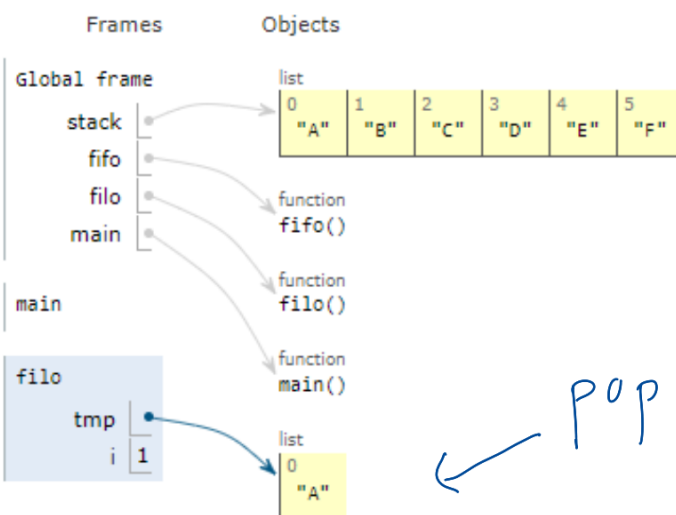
Frames

Objects

Global frame

stack

fifo

filo

main

list

| 0 | 1 | 2 | 3 | 4 | 5 |
|---|---|---|---|---|---|
| "A" | "B" | "C" | "D" | "E" | "F" |

function
fifo()

function
filo()

function
main()

main

filo

tmp

i 1

list

| 0 |
|---|
| "A" |

pop